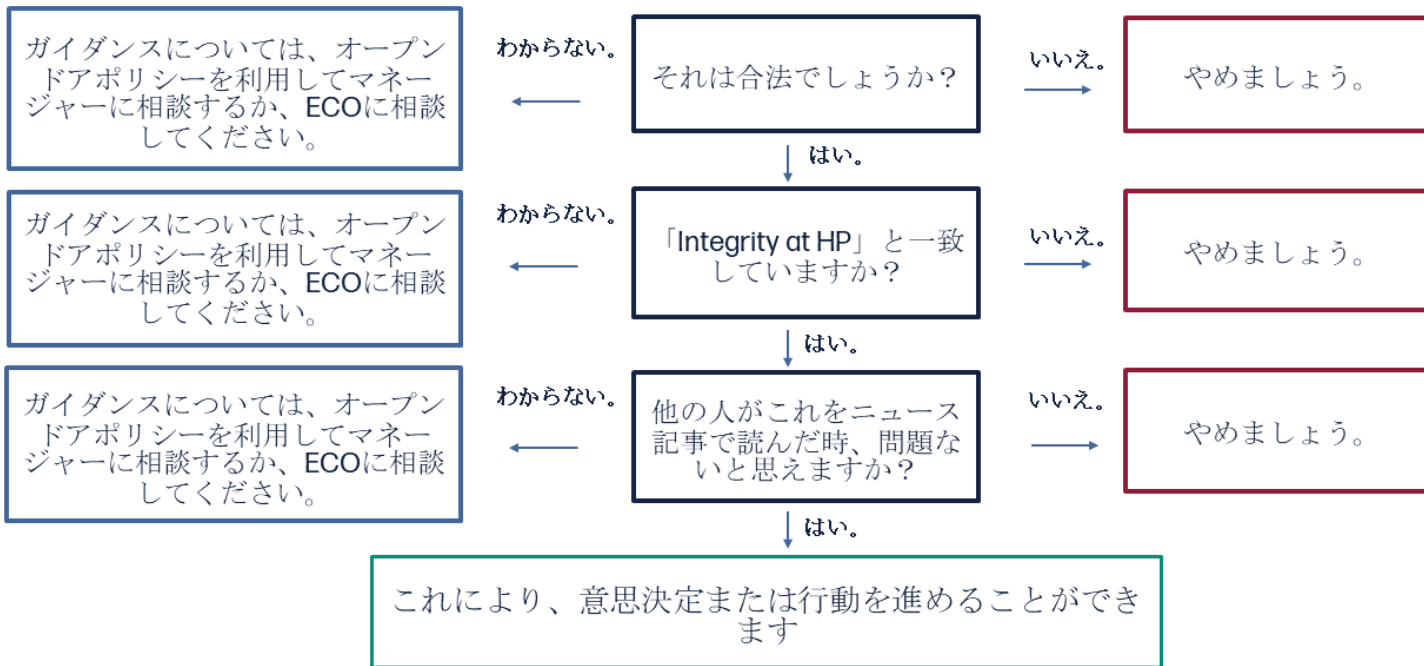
ガイダンスについては、オープンドアポリシーを利用してマネージャーに相談するか、ECOに相談してください。

わからない。

それは合法でしょうか？

いいえ。

やめましょう。

はい。

ガイダンスについては、オープンドアポリシーを利用してマネージャーに相談するか、ECOに相談してください。

わからない。

「Integrity at HP」と一致していますか？

いいえ。

やめましょう。

はい。

ガイダンスについては、オープンドアポリシーを利用してマネージャーに相談するか、ECOに相談してください。

わからない。

他の人がこれをニュース記事で読んだ時、問題ないと思えますか？

いいえ。

やめましょう。

はい。

これにより、意思決定または行動を進めることができます